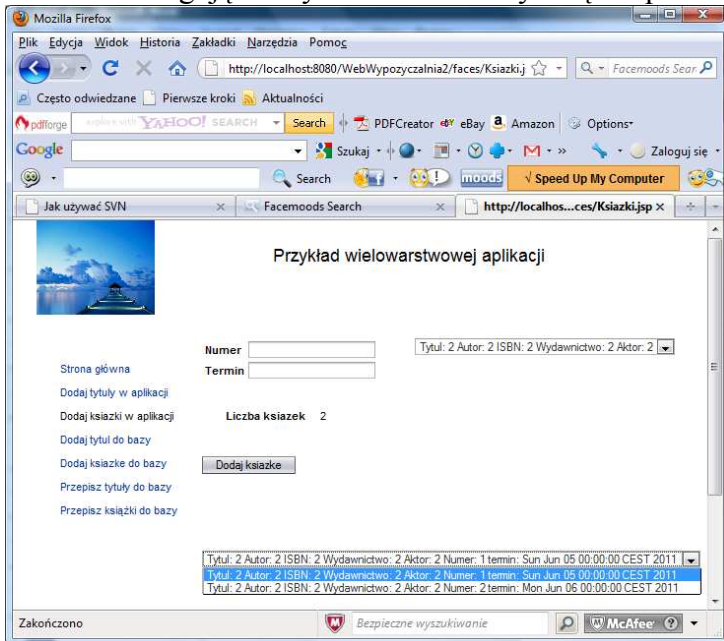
Mozilla Firefox

Plik Edycja Widok Historia Zakładki Narzędzia Pomoc

http://localhost:8080/WebWypozyczalnia2/faces/Ksiazki.j

Facemoods Sear

Często odwiedzane Pierwsze kroki Aktualności

pdfforge YAHOO! SEARCH Search PDFCreator eBay Amazon Options

Google Szukaj Zaloguj się

Search moods √ Speed Up My Computer

Jak używać SVN × Facemoods Search × http://localhos...ces/Ksiazki.jsp ×

Przykład wielowarstwowej aplikacji

Numer
Termin

Tytul: 2 Autor: 2 ISBN: 2 Wydawnictwo: 2 Aktor: 2

Strona główna
Dodaj tytuły w aplikacji
Dodaj ksiazki w aplikacji
Dodaj tytul do bazy
Dodaj ksiazke do bazy
Przepisz tytuły do bazy
Przepisz książki do bazy

Liczba ksiazek 2

Dodaj ksiazke

Tytul: 2 Autor: 2 ISBN: 2 Wydawnictwo: 2 Aktor: 2 Numer: 1 termin: Sun Jun 05 00:00:00 CEST 2011
Tytul: 2 Autor: 2 ISBN: 2 Wydawnictwo: 2 Aktor: 2 Numer: 1 termin: Sun Jun 05 00:00:00 CEST 2011
Tytul: 2 Autor: 2 ISBN: 2 Wydawnictwo: 2 Aktor: 2 Numer: 2 termin: Mon Jun 06 00:00:00 CEST 2011

Zakończono

Bezpieczne wyszukiwanie

McAfee